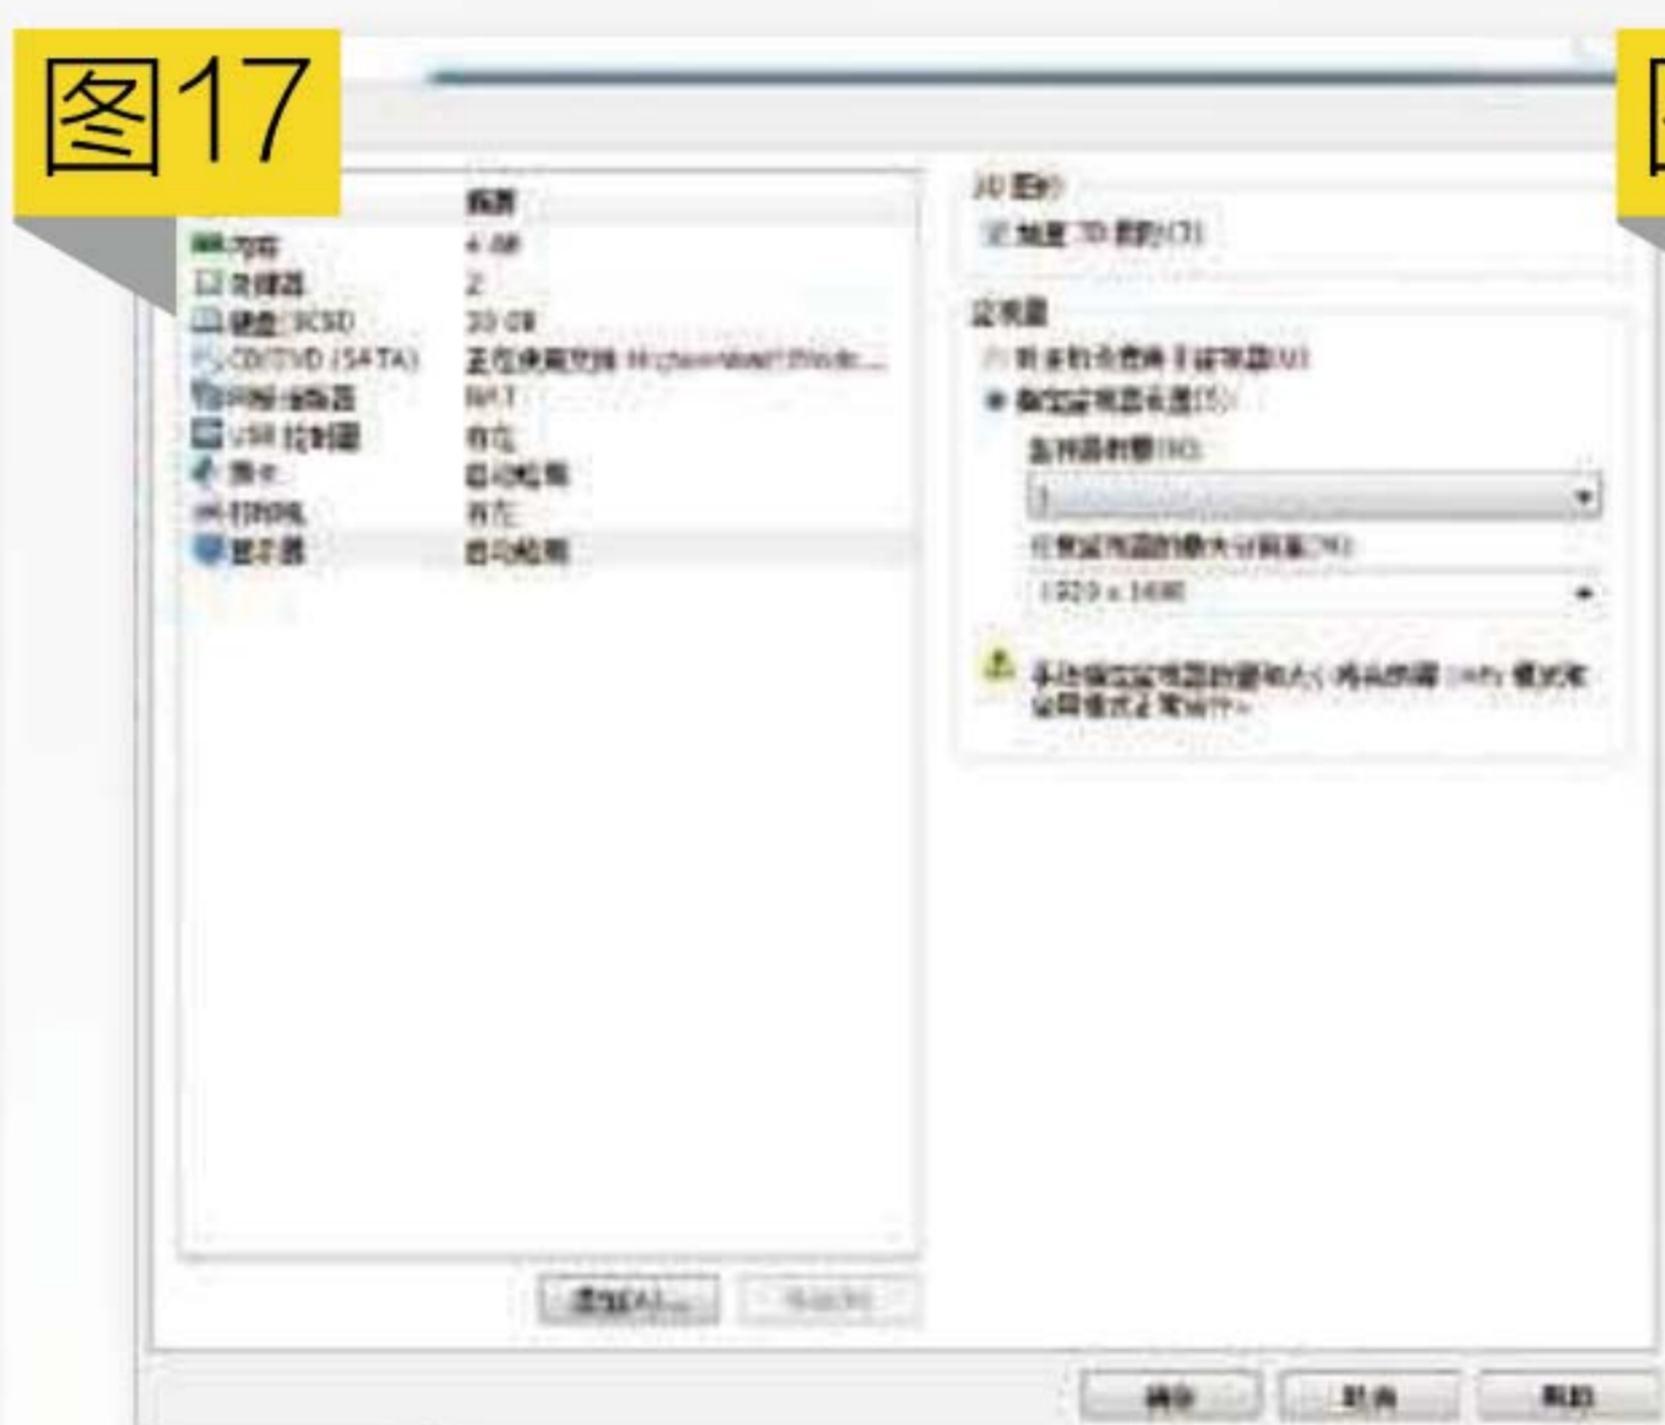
图17

摘要
内存 4 GB
处理器 2
硬盘 (SCSI) 20 GB
CD/DVD (SATA) 正在使用文件 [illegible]
网络适配器 NAT
USB 控制器 存在
声卡 自动检测
打印机 存在
显示器 自动检测

3D 图形
加速 3D 图形(3)

监视器
使用主机设置监视器(U)
指定监视器设置(S)
监视器数量(N):
1
任意监视器的最大分辨率(M):
1920 x 1600

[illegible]

添加(A)... 移除(R)

确定 取消 帮助